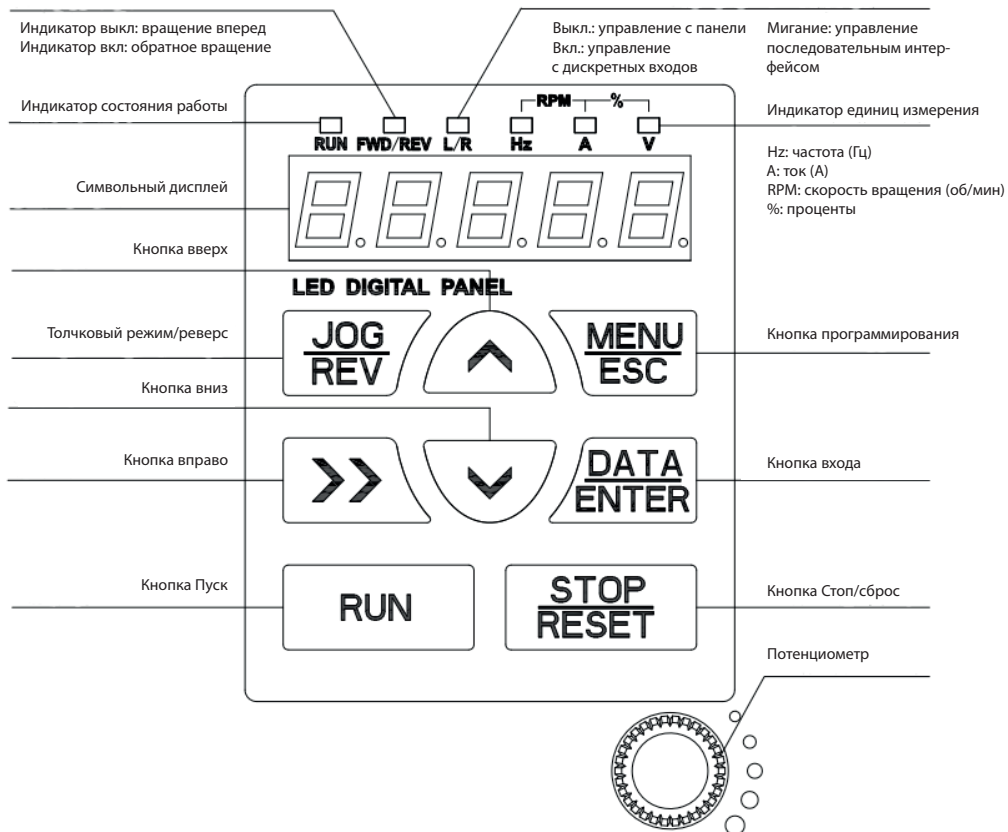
Индикатор выкл: вращение вперед
Индикатор вкл: обратное вращение

Выкл.: управление с панели
Вкл.: управление с дискретных входов

Мигание: управление последовательным интерфейсом

Индикатор состояния работы

RPM %

RUN FWD/REV L/R Hz A V

Индикатор единиц измерения

Hz: частота (Гц)
A: ток (A)
RPM: скорость вращения (об/мин)
%: проценты

Символьный дисплей

Кнопка вверх

LED DIGITAL PANEL

Толчковый режим/реверс

JOG
REV

MENU
ESC

Кнопка программирования

Кнопка вниз

Кнопка вправо

DATA
ENTER

Кнопка входа

Кнопка Пуск

RUN

STOP
RESET

Кнопка Стоп/сброс

Потенциометр